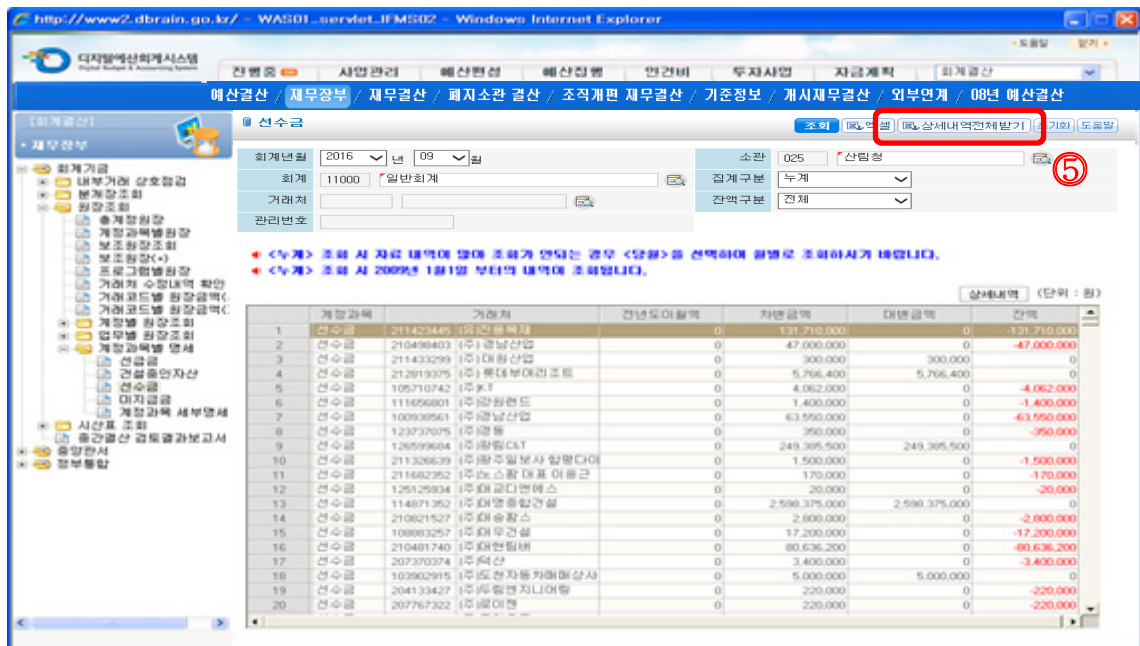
http://www2.dbrain.go.kr/ - WAS01_servlet_IFMS02 - Windows Internet Explorer

디지털예산회계시스템 Digital Budget & Accounting System

도움말 닫기

진행중 사업관리 예산편성 예산집행 인건비 투자사업 자금계획 회계결산

예산결산 / 재무장부 / 재무결산 / 폐지소관 결산 / 조직개편 재무결산 / 기준정보 / 개시재무결산 / 외부연계 / 08년 예산결산

[회계결산]
재무장부

회계기금
내부거래 상호점검
분개장조회
원장조회
총계정원장
계정과목별원장
보조원장조회
보조원장(+)
프로그램별원장
거래처 수정내역 확인
거래코드별 원장금액(
거래코드별 원장금액(
계정별 원장조회
업무별 원장조회
계정과목별 명세
선급금
건설중인자산
선수금
미지급금
계정과목 세부명세
시산표 조회
중간결산 검토결과보고서
중앙관서
정부통합

선수금

조회 엑셀 상세내역전체받기 초기화 도움말

⑤

회계년월 2016 년 09 월
회계 11000 일반회계
거래처
관리번호
소관 025 산림청
집계구분 누계
잔액구분 전체

<누계> 조회 시 자료 내역이 많아 조회가 안되는 경우 <당월>을 선택하여 월별로 조회하시기 바랍니다.
<누계> 조회 시 2009년 1월1일 부터의 내역이 조회됩니다.

상세내역 (단위 : 원)

| | 계정과목 | 거래처 | | 전년도이월액 | 차변금액 | 대변금액 | 잔액 |
|---|---|---|---|---|---|---|---|
| 1 | 선수금 | 211423445 | (유)진흥목재 | 0 | 131,710,000 | 0 | -131,710,000 |
| 2 | 선수금 | 210498403 | (주)경남산업 | 0 | 47,000,000 | 0 | -47,000,000 |
| 3 | 선수금 | 211433299 | (주)대림산업 | 0 | 300,000 | 300,000 | 0 |
| 4 | 선수금 | 212819375 | (주)루대부이리조트 | 0 | 5,766,400 | 5,766,400 | 0 |
| 5 | 선수금 | 105710742 | (주)KT | 0 | 4,062,000 | 0 | -4,062,000 |
| 6 | 선수금 | 111656801 | (주)강원랜드 | 0 | 1,400,000 | 0 | -1,400,000 |
| 7 | 선수금 | 100938561 | (주)경남산업 | 0 | 63,550,000 | 0 | -63,550,000 |
| 8 | 선수금 | 123737075 | (주)경동 | 0 | 350,000 | 0 | -350,000 |
| 9 | 선수금 | 126599684 | (주)광림C&T | 0 | 249,385,500 | 249,385,500 | 0 |
| 10 | 선수금 | 211326639 | (주)광주일보사 함평다이 | 0 | 1,500,000 | 0 | -1,500,000 |
| 11 | 선수금 | 211682352 | (주)e스캄 대표 이용근 | 0 | 170,000 | 0 | -170,000 |
| 12 | 선수금 | 125125934 | (주)대교디엔에스 | 0 | 20,000 | 0 | -20,000 |
| 13 | 선수금 | 114871352 | (주)대명종합건설 | 0 | 2,598,375,000 | 2,598,375,000 | 0 |
| 14 | 선수금 | 210821527 | (주)대송황스 | 0 | 2,800,000 | 0 | -2,800,000 |
| 15 | 선수금 | 108883257 | (주)대우건설 | 0 | 17,200,000 | 0 | -17,200,000 |
| 16 | 선수금 | 210481740 | (주)대현팀버 | 0 | 80,636,200 | 0 | -80,636,200 |
| 17 | 선수금 | 207370374 | (주)덕산 | 0 | 3,400,000 | 0 | -3,400,000 |
| 18 | 선수금 | 103902915 | (주)도천자동차매매상사 | 0 | 5,000,000 | 5,000,000 | 0 |
| 19 | 선수금 | 204133427 | (주)두림엔지니어링 | 0 | 220,000 | 0 | -220,000 |
| 20 | 선수금 | 207767322 | (주)로이젠 | 0 | 220,000 | 0 | -220,000 |